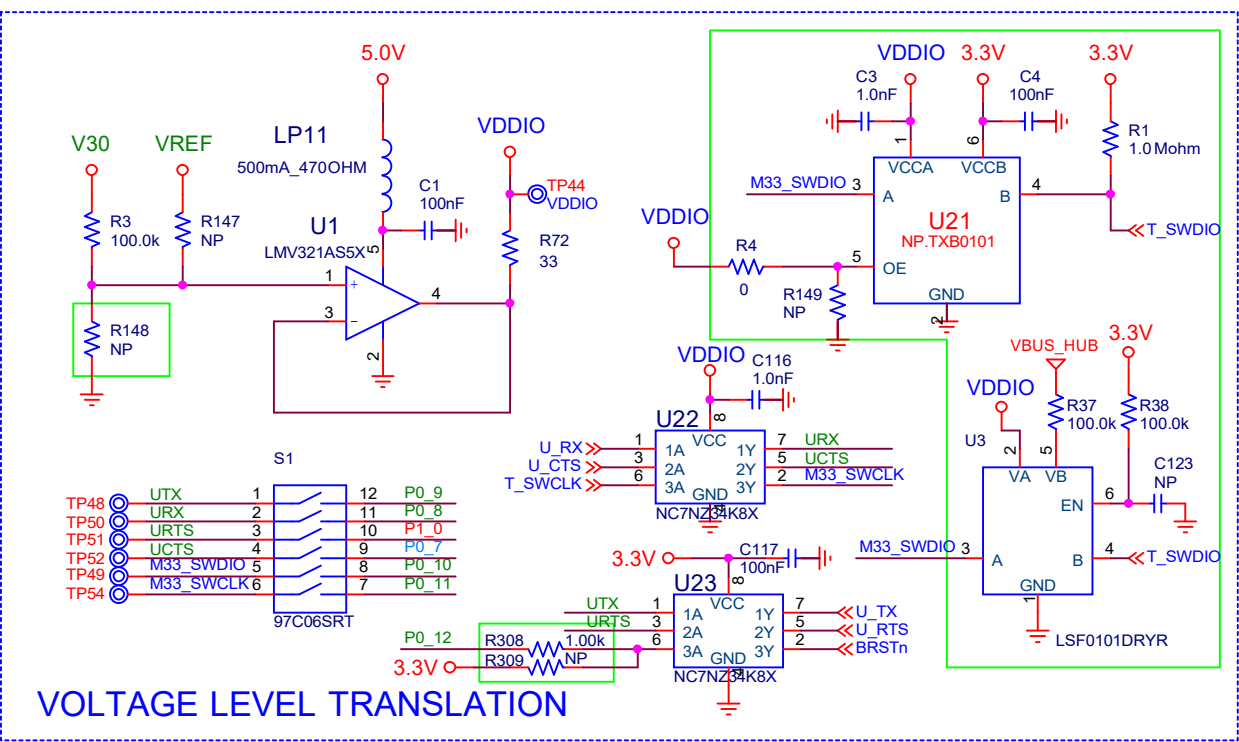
5.0V
VDDIO
3.3V
C3
1.0nF
C4
100nF
3.3V
R1
1.0 Mohm
V30
VREF
LP11
500mA_470OHM
VDDIO
TP44
VDDIO
C1
100nF
R3
100.0k
R147
NP
U1
LMV321AS5X
R72
33
VCCA
VCCB
M33_SWDIO
A
B
T_SWDIO
U21
NP.TXB0101
VDDIO
R4
0
OE
R149
NP
GND
R148
NP
VDDIO
C116
1.0nF
VBUS_HUB
3.3V
VDDIO
R37
100.0k
R38
100.0k
U3
U22
U_RX
U_CTS
T_SWCLK
1A
2A
3A
VCC
1Y
2Y
3Y
GND
URX
UCTS
M33_SWCLK
NC7NZ34K8X
VA
VB
EN
C123
NP
S1
TP48
TP50
TP51
TP52
TP49
TP54
UTX
URX
URTS
UCTS
M33_SWDIO
M33_SWCLK
P0_9
P0_8
P1_0
P0_7
P0_10
P0_11
97C06SRT
3.3V
C117
100nF
M33_SWDIO
A
B
T_SWDIO
GND
U23
UTX
URTS
1A
2A
3A
VCC
1Y
2Y
3Y
GND
U_TX
U_RTS
BRSTn
NC7NZ34K8X
P0_12
R308
1.00k
R309
NP
3.3V
LSF0101DRYR
VOLTAGE LEVEL TRANSLATION